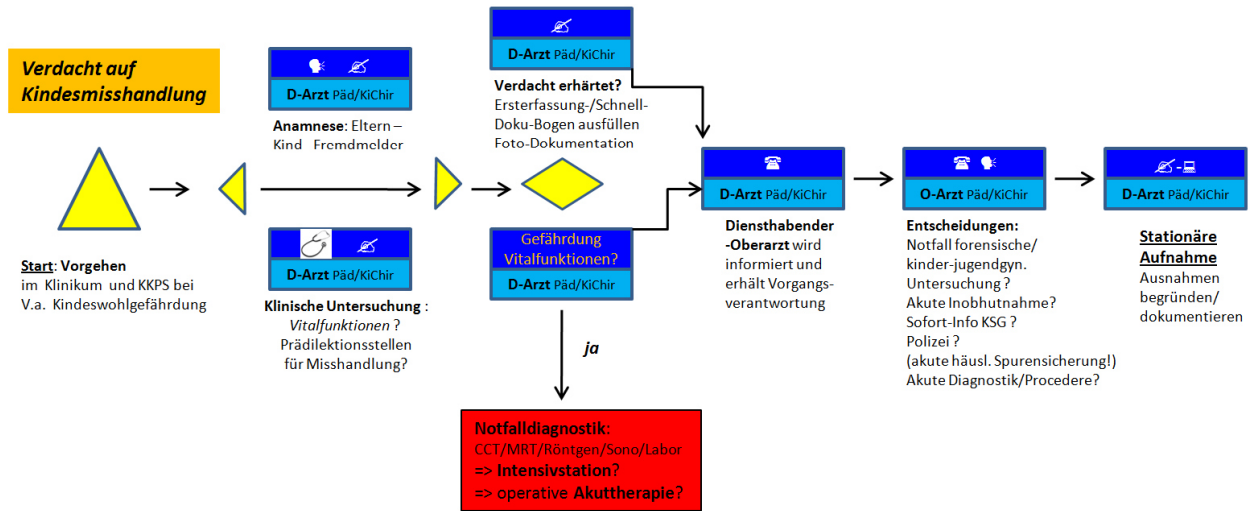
Verdacht auf Kindesmisshandlung

Start: Vorgehen im Klinikum und KKPS bei V.a. Kindeswohlgefährdung

D-Arzt Päd/KiChir

Anamnese: Eltern – Kind Fremdmelder

D-Arzt Päd/KiChir

Klinische Untersuchung : Vitalfunktionen ? Prädilektionsstellen für Misshandlung?

D-Arzt Päd/KiChir

Verdacht erhärtet? Ersterfassung-/Schnell-Doku-Bogen ausfüllen Foto-Dokumentation

Gefährdung Vitalfunktionen?

D-Arzt Päd/KiChir

ja

Notfalldiagnostik:
CCT/MRT/Röntgen/Sono/Labor
=> Intensivstation?
=> operative Akuttherapie?

D-Arzt Päd/KiChir

Diensthabender -Oberarzt wird informiert und erhält Vorgangsverantwortung

O-Arzt Päd/KiChir

Entscheidungen:
Notfall forensische/ kinder-jugendgyn. Untersuchung ?
Akute Inobhutnahme?
Sofort-Info KSG ?
Polizei ?
(akute häusl. Spurensicherung!)
Akute Diagnostik/Procedere?

D-Arzt Päd/KiChir

Stationäre Aufnahme
Ausnahmen begründen/ dokumentieren